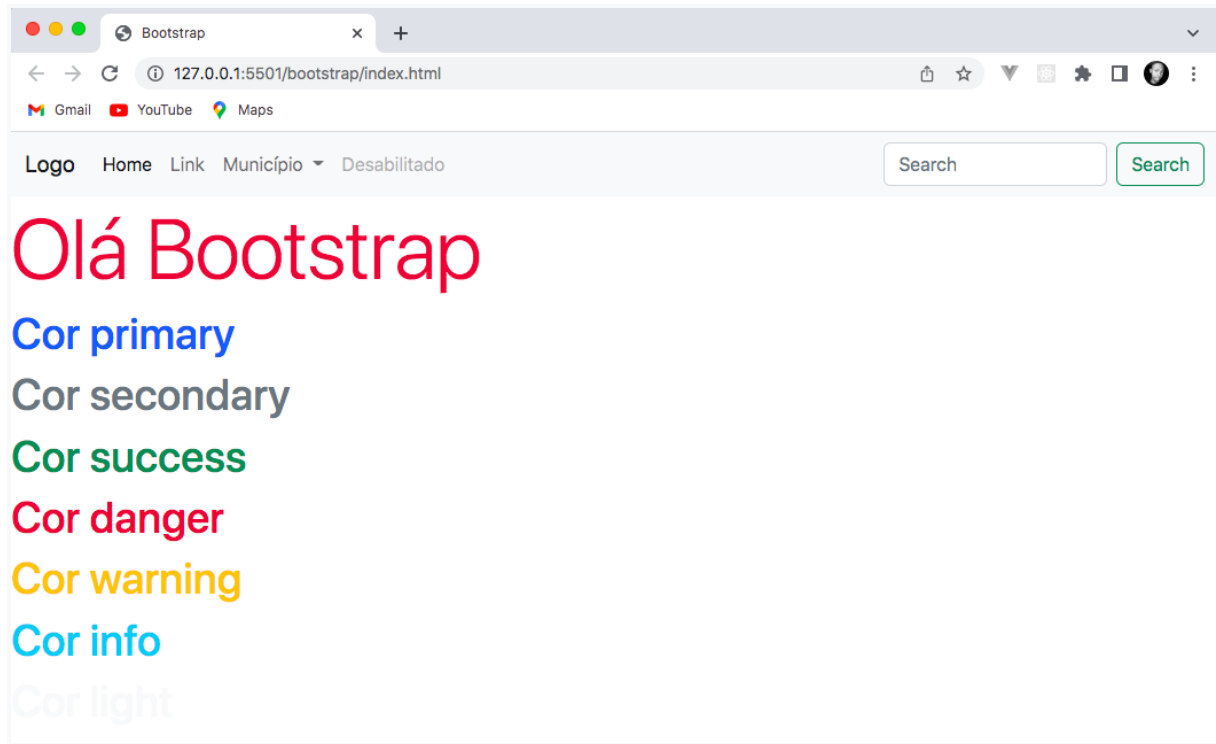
Bootstrap

127.0.0.1:5501/bootstrap/index.html

Gmail YouTube Maps

Logo Home Link Município Desabilitado Search Search

Olá Bootstrap

Cor primary

Cor secondary

Cor success

Cor danger

Cor warning

Cor info

Cor light